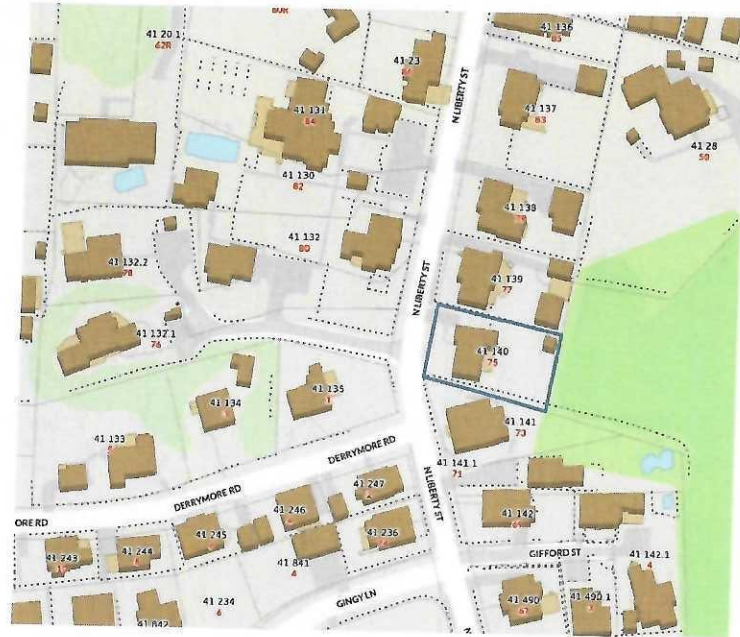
41 20 1
62R
41 23
86
41 136
83
N LIBERTY ST
41 131
84
41 137
83
41 28
50
41 130
82
41 138
79
41 132
80
41 132.2
78
N LIBERTY ST
41 139
77
41 132 1
76
41 140
75
41 135
1
41 134
3
41 141
73
41 133
DERRYMORE RD
41 141 1
71
DERRYMORE RD
41 247
N LIBERTY ST
41 246
ORE RD
41 245
41 142
69
41 243
41 244
41 236
41 841
4
GIFFORD ST
41 142.1
4
41 234
6
GINGY LN
41 490
67
41 490 1
41 842